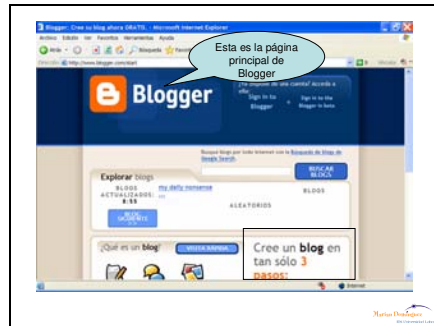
Blogger: Crea tu blog ahora GRATIS - Microsoft Internet Explorer

Archivo Edición Ver Favoritos Herramientas Ayuda

Atrás Búsqueda Favoritos

http://www.blogger.com/start

Esta es la página principal de Blogger

Blogger

¿Ya dispones de una cuenta? Accede a ella:

Sign in to Blogger

Sign in to the Blogger in beta

Busque blogs por todo Internet con la Búsqueda de blogs de Google Search.

BUSCAR BLOGS

Explorar blogs

BLOGS ACTUALIZADOS: 8:55

my daily nonsense

BLOGS

ALEATORIOS

BLOG SIGUIENTE

¿Qué es un blog?

VISITA RÁPIDA

Cree un blog en tan sólo 3 pasos:

Internet

Marisa Domínguez